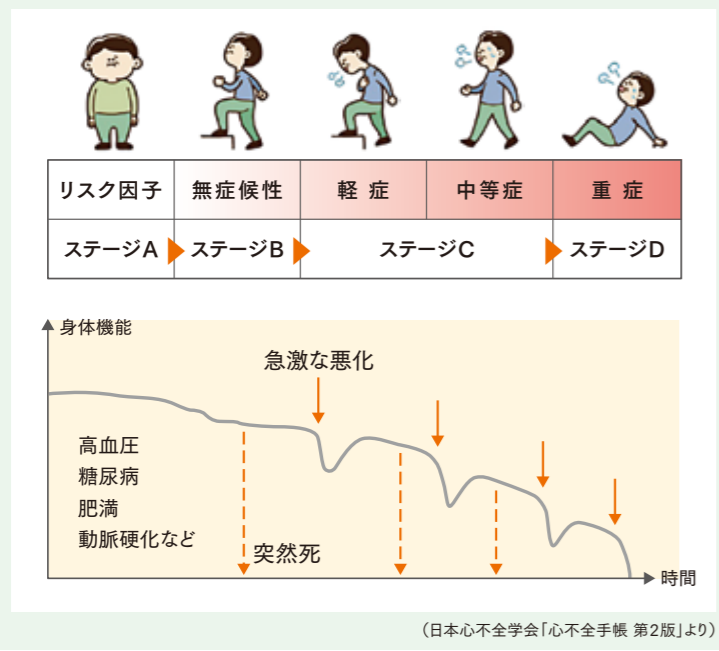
| リスク因子 | 無症候性 | 軽 症 | 中等症 | 重 症 |
|---|---|---|---|---|
| ステージA | ステージB | ステージC | | ステージD |

身体機能

急激な悪化

高血圧
糖尿病
肥満
動脈硬化など

突然死

時間

（日本心不全学会「心不全手帳 第2版」より）